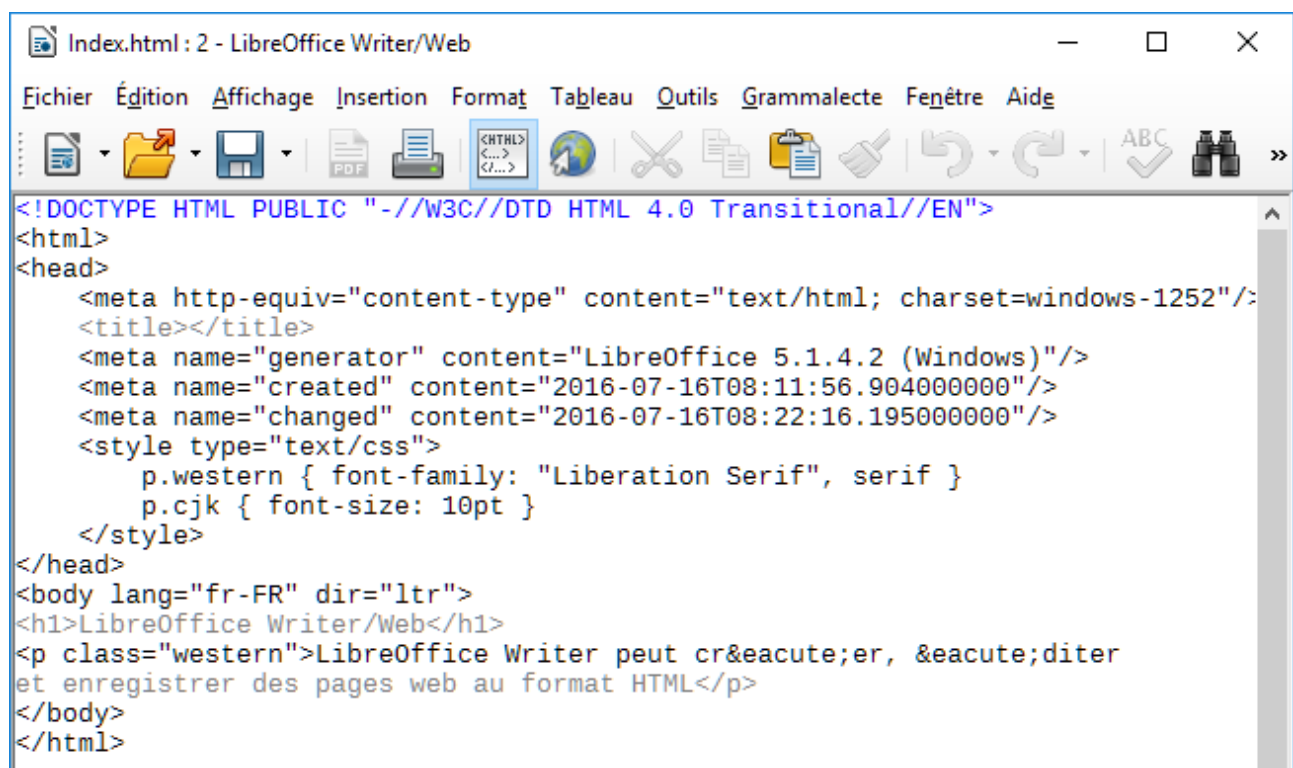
Index.html : 2 - LibreOffice Writer/Web

Fichier Édition Affichage Insertion Format Tableau Outils Grammalecte Fenêtre Aide

<HTML> <...> </...>

ABC

<!DOCTYPE HTML PUBLIC "-//W3C//DTD HTML 4.0 Transitional//EN">
<html>
<head>
<meta http-equiv="content-type" content="text/html; charset=windows-1252"/>
<title></title>
<meta name="generator" content="LibreOffice 5.1.4.2 (Windows)"/>
<meta name="created" content="2016-07-16T08:11:56.904000000"/>
<meta name="changed" content="2016-07-16T08:22:16.195000000"/>
<style type="text/css">
p.western { font-family: "Liberation Serif", serif }
p.cjk { font-size: 10pt }
</style>
</head>
<body lang="fr-FR" dir="ltr">
<h1>LibreOffice Writer/Web</h1>
<p class="western">LibreOffice Writer peut cr&eacute;er, &eacute;diter
et enregistrer des pages web au format HTML</p>
</body>
</html>